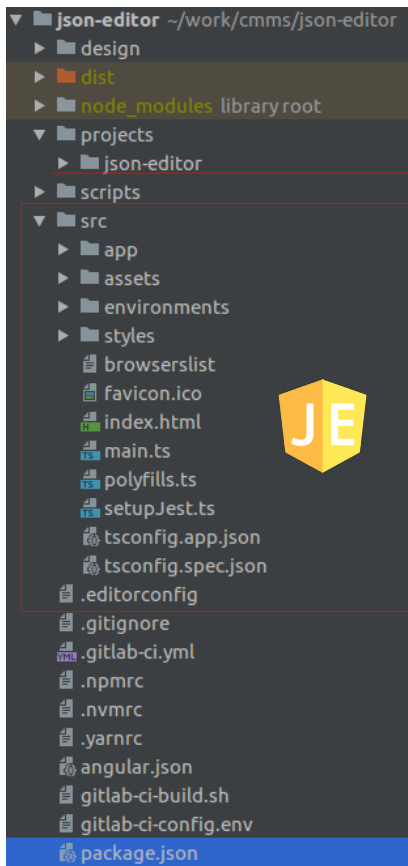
json-editor ~/work/cmms/json-editor
design
dist
node_modules library root
projects
json-editor
scripts
src
app
assets
environments
styles
browserslist
favicon.ico
index.html
main.ts
polyfills.ts
setupJest.ts
tsconfig.app.json
tsconfig.spec.json
.editorconfig
.gitignore
.gitlab-ci.yml
.npmrc
.nvmrc
.yarnrc
angular.json
gitlab-ci-build.sh
gitlab-ci-config.env
package.json

JE